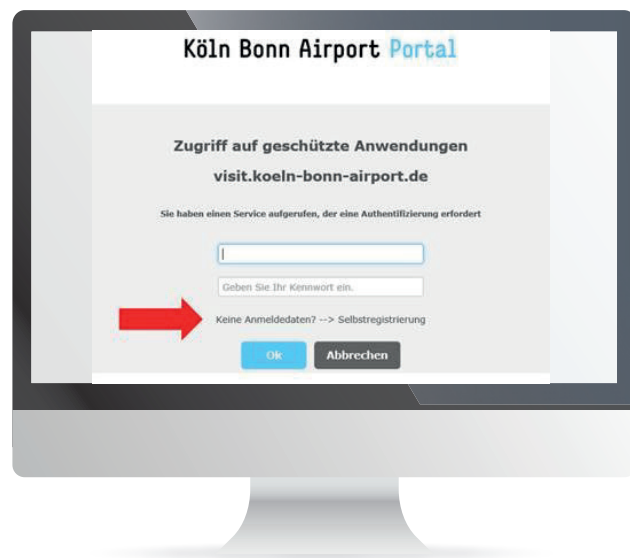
Köln Bonn Airport Portal

Zugriff auf geschützte Anwendungen

visit.koeln-bonn-airport.de

Sie haben einen Service aufgerufen, der eine Authentifizierung erfordert

Geben Sie Ihr Kennwort ein.

Keine Anmeldedaten? --> Selbstregistrierung

Ok Abbrechen